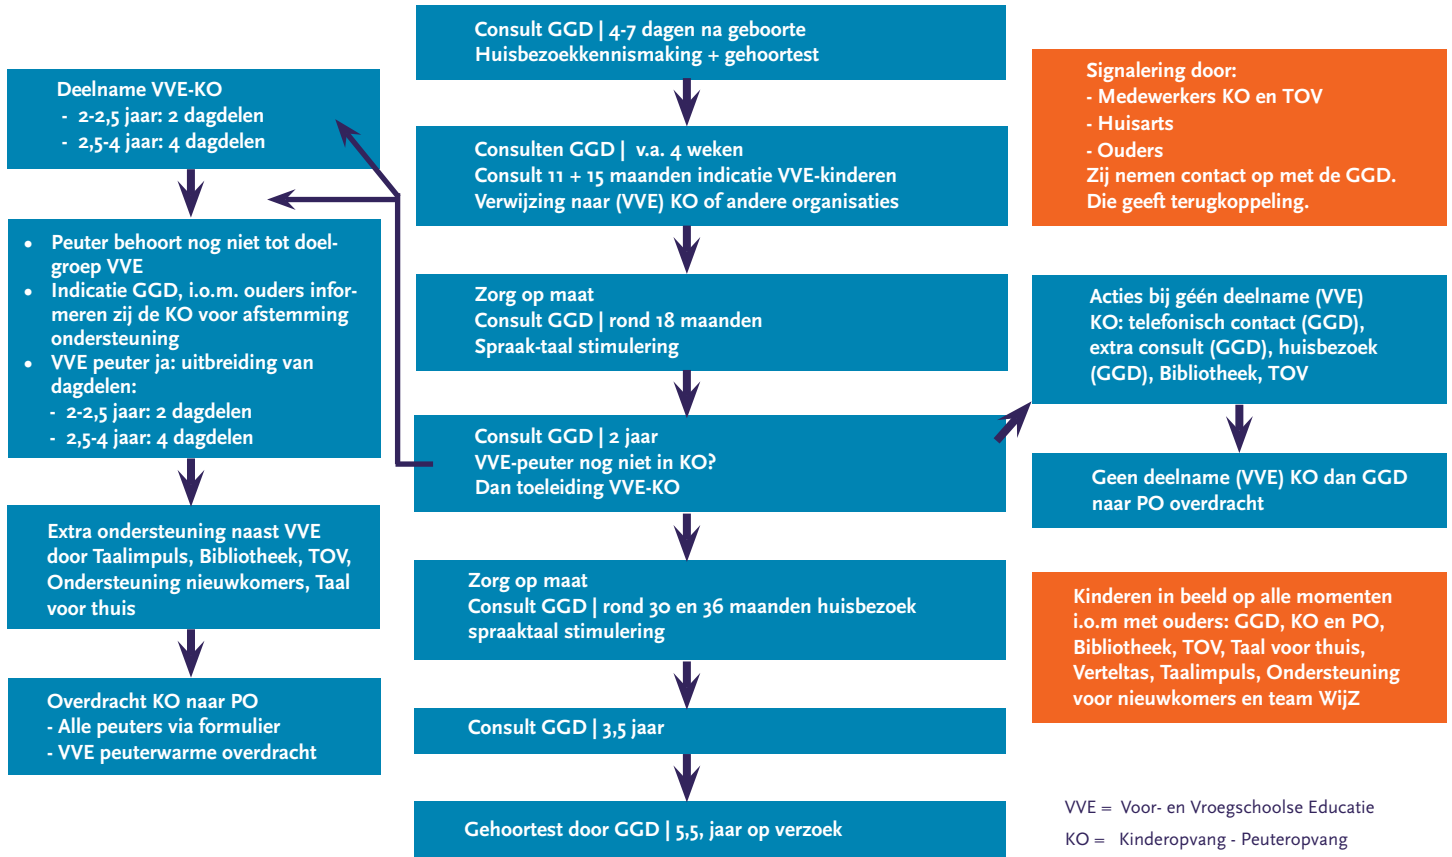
Consult GGD | 4-7 dagen na geboorte
Huisbezoekkennismaking + gehoortest

Consulten GGD | v.a. 4 weken
Consult 11 + 15 maanden indicatie VVE-kinderen
Verwijzing naar (VVE) KO of andere organisaties

Zorg op maat
Consult GGD | rond 18 maanden
Spraak-taal stimulering

Consult GGD | 2 jaar
VVE-peuter nog niet in KO?
Dan toeleiding VVE-KO

Zorg op maat
Consult GGD | rond 30 en 36 maanden huisbezoek
spraaktaal stimulering

Consult GGD | 3,5 jaar

Gehoortest door GGD | 5,5, jaar op verzoek

Deelname VVE-KO
- 2-2,5 jaar: 2 dagdelen
- 2,5-4 jaar: 4 dagdelen

• Peuter behoort nog niet tot doelgroep VVE
• Indicatie GGD, i.o.m. ouders informeren zij de KO voor afstemming ondersteuning
• VVE peuter ja: uitbreiding van dagdelen:
- 2-2,5 jaar: 2 dagdelen
- 2,5-4 jaar: 4 dagdelen

Extra ondersteuning naast VVE door Taalimpuls, Bibliotheek, TOV, Ondersteuning nieuwkomers, Taal voor thuis

Overdracht KO naar PO
- Alle peuters via formulier
- VVE peuterwarme overdracht

Signalering door:
- Medewerkers KO en TOV
- Huisarts
- Ouders
Zij nemen contact op met de GGD.
Die geeft terugkoppeling.

Acties bij géén deelname (VVE) KO: telefonisch contact (GGD), extra consult (GGD), huisbezoek (GGD), Bibliotheek, TOV

Geen deelname (VVE) KO dan GGD naar PO overdracht

Kinderen in beeld op alle momenten i.o.m met ouders: GGD, KO en PO, Bibliotheek, TOV, Taal voor thuis, Verteltas, Taalimpuls, Ondersteuning voor nieuwkomers en team WijZ

VVE = Voor- en Vroegschoolse Educatie
KO = Kinderopvang - Peuteropvang